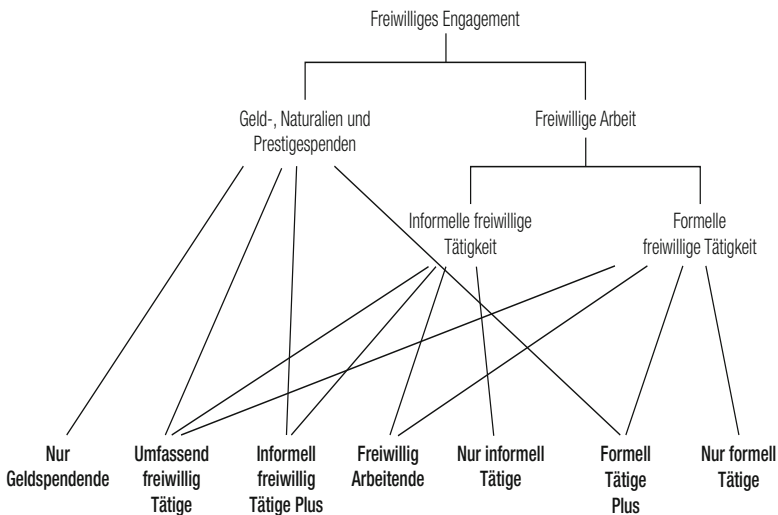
Freiwilliges Engagement

Geld-, Naturalien und Prestigespenden

Freiwillige Arbeit

Informelle freiwillige Tätigkeit

Formelle freiwillige Tätigkeit

Nur Geldspendende

Umfassend freiwillig Tätige

Informell freiwillig Tätige Plus

Freiwillig Arbeitende

Nur informell Tätige

Formell Tätige Plus

Nur formell Tätige